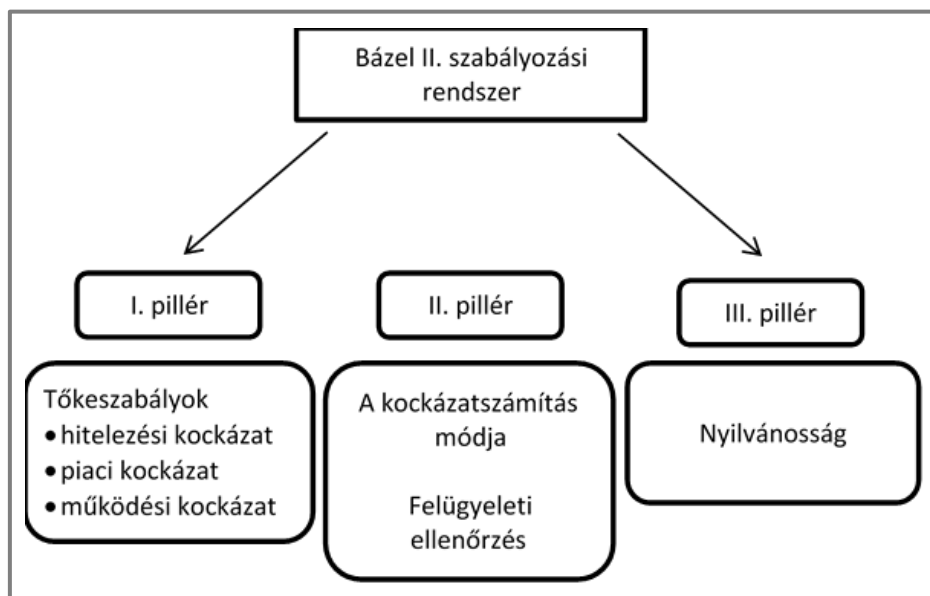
Bázel II. szabályozási rendszer

I. pillér

II. pillér

III. pillér

Tőkeszabályok
• hitelezési kockázat
• piaci kockázat
• működési kockázat

A kockázatszámítás módja

Felügyeleti ellenőrzés

Nyilvánosság